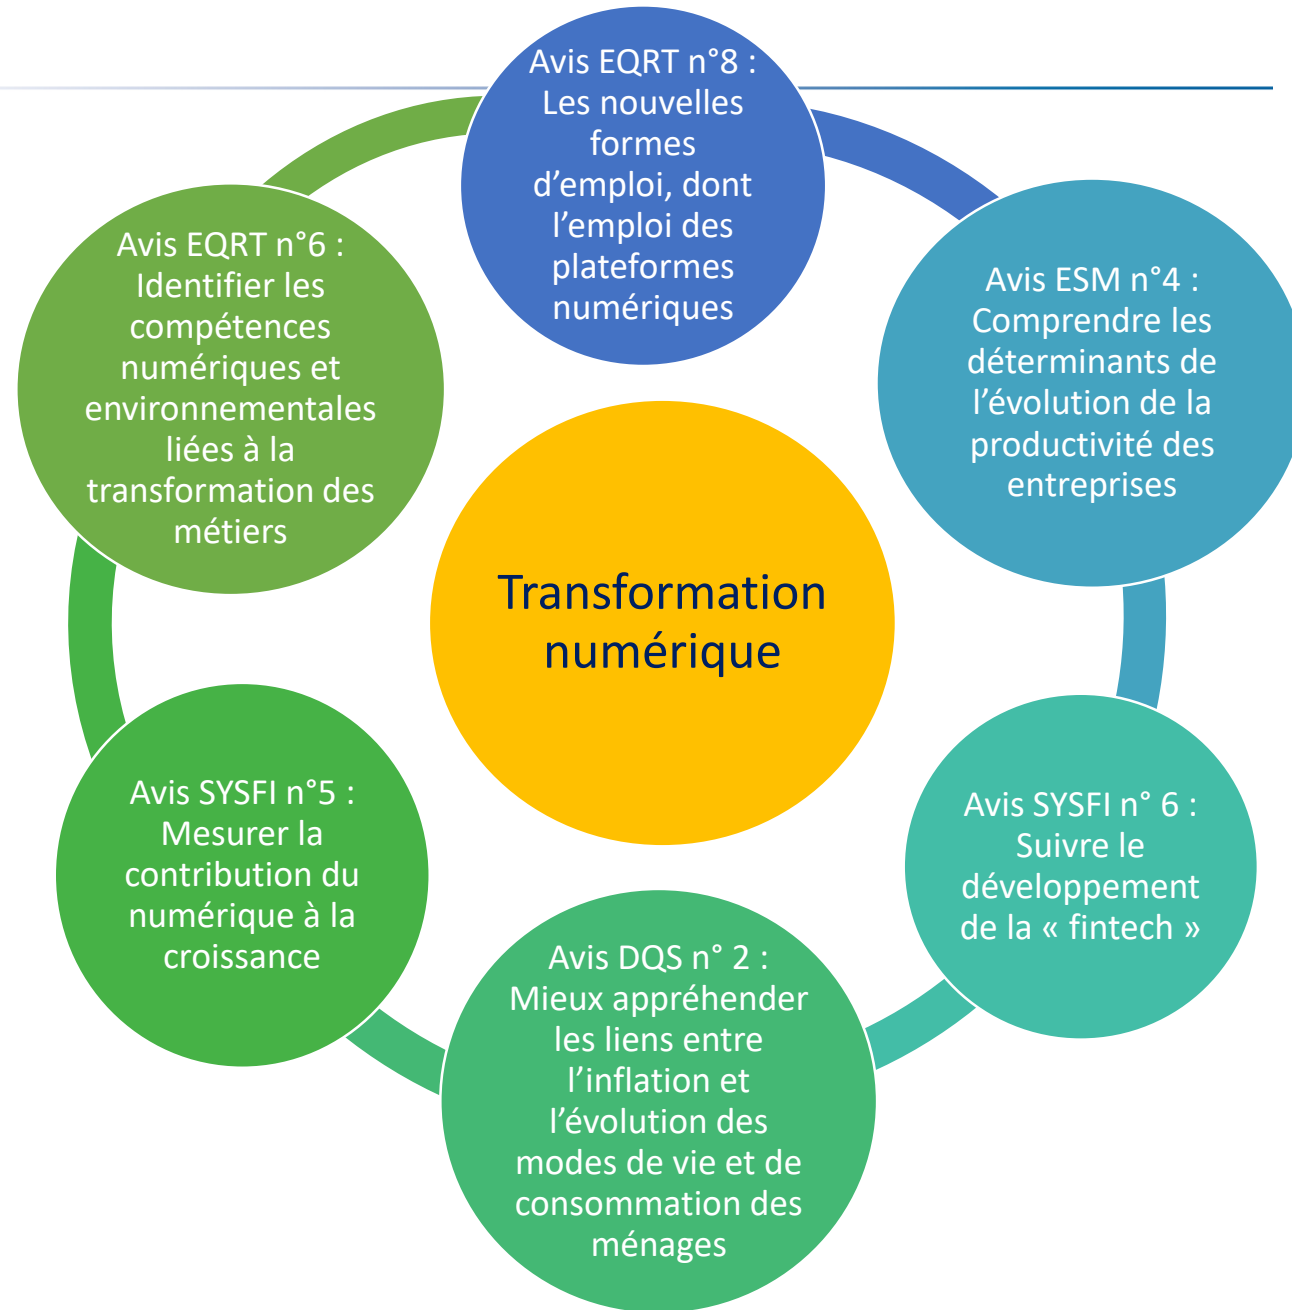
Avis EQRT n°8 : Les nouvelles formes d’emploi, dont l’emploi des plateformes numériques

Avis ESM n°4 : Comprendre les déterminants de l’évolution de la productivité des entreprises

Avis SYSFI n° 6 : Suivre le développement de la « fintech »

Avis DQS n° 2 : Mieux appréhender les liens entre l’inflation et l’évolution des modes de vie et de consommation des ménages

Avis SYSFI n°5 : Mesurer la contribution du numérique à la croissance

Avis EQRT n°6 : Identifier les compétences numériques et environnementales liées à la transformation des métiers

Transformation numérique